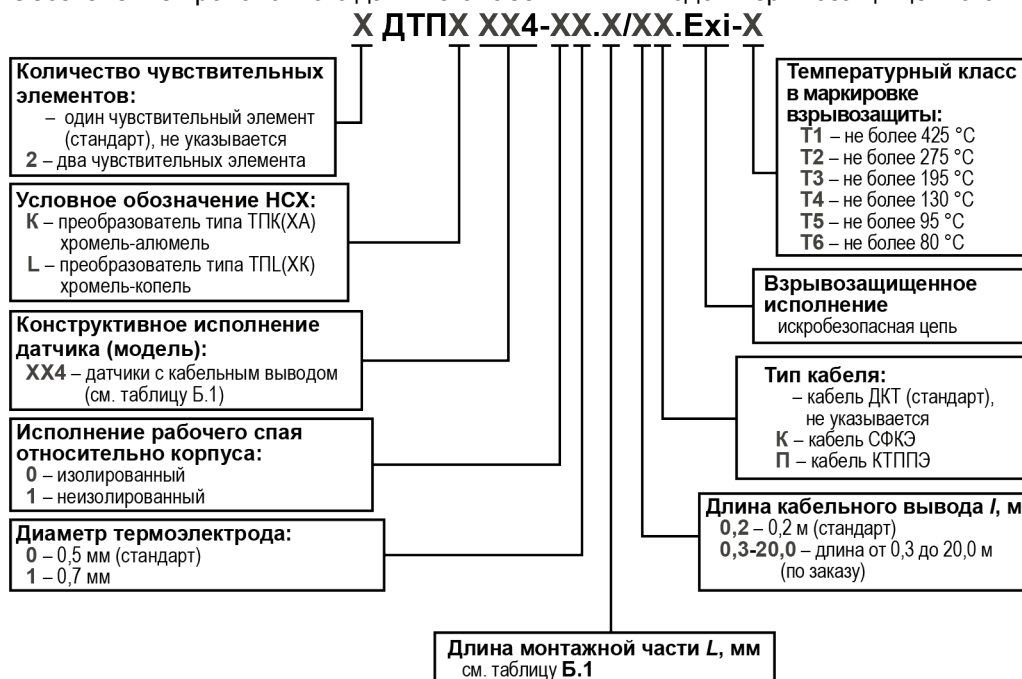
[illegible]

Х ДТПХ ХХ4-ХХ.Х/ХХ.Exi-Х

**Количество чувствительных элементов:**
– один чувствительный элемент (стандарт), не указывается
**2** – два чувствительных элемента

**Условное обозначение НСХ:**
**K** – преобразователь типа ТПК(ХА) хромель-алюмель
**L** – преобразователь типа ТПL(ХК) хромель-копель

**Конструктивное исполнение датчика (модель):**
**ХХ4** – датчики с кабельным выводом (см. таблицу Б.1)

**Исполнение рабочего спая относительно корпуса:**
**0** – изолированный
**1** – неизолированный

**Диаметр термоэлектрода:**
**0** – 0,5 мм (стандарт)
**1** – 0,7 мм

**Температурный класс в маркировке взрывозащиты:**
**Т1** – не более 425 °С
**Т2** – не более 275 °С
**Т3** – не более 195 °С
**Т4** – не более 130 °С
**Т5** – не более 95 °С
**Т6** – не более 80 °С

**Взрывозащищенное исполнение**
искробезопасная цепь

**Тип кабеля:**
– кабель ДКТ (стандарт), не указывается
**К** – кабель СФКЭ
**П** – кабель КТППЭ

**Длина кабельного вывода *l*, м**
**0,2** – 0,2 м (стандарт)
**0,3-20,0** – длина от 0,3 до 20,0 м (по заказу)

**Длина монтажной части *L*, мм**
см. таблицу **Б.1**